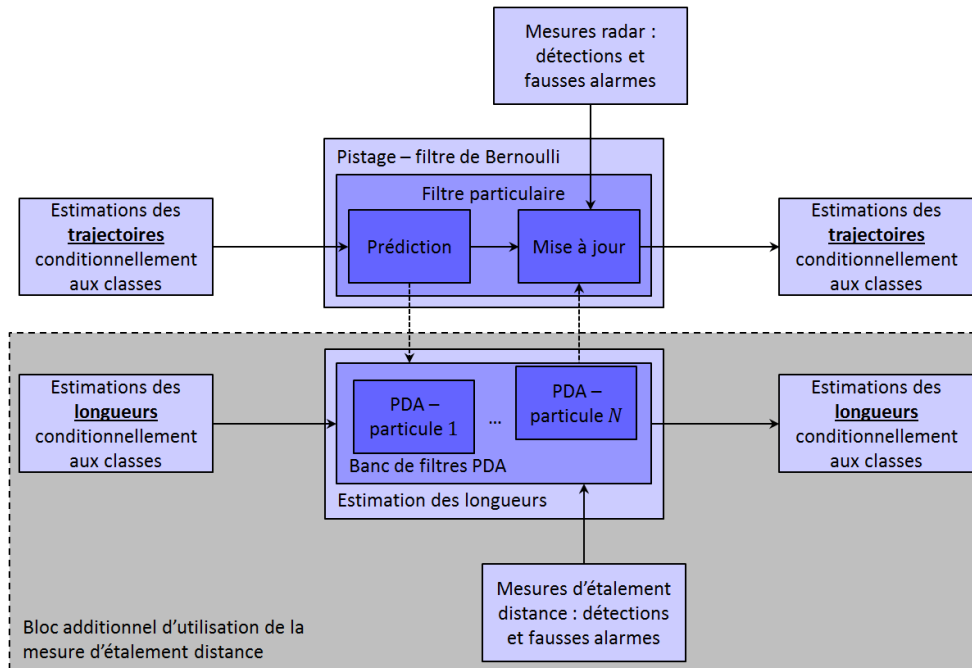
Mesures radar : détections et fausses alarmes

Pistage – filtre de Bernoulli

Filtre particulaire

Estimations des **trajectoires** conditionnellement aux classes

Prédiction

Mise à jour

Estimations des **trajectoires** conditionnellement aux classes

Estimations des **longueurs** conditionnellement aux classes

PDA – particule 1

...

PDA – particule $N$

Banc de filtres PDA

Estimation des longueurs

Estimations des **longueurs** conditionnellement aux classes

Mesures d'étalement distance : détections et fausses alarmes

Bloc additionnel d'utilisation de la mesure d'étalement distance